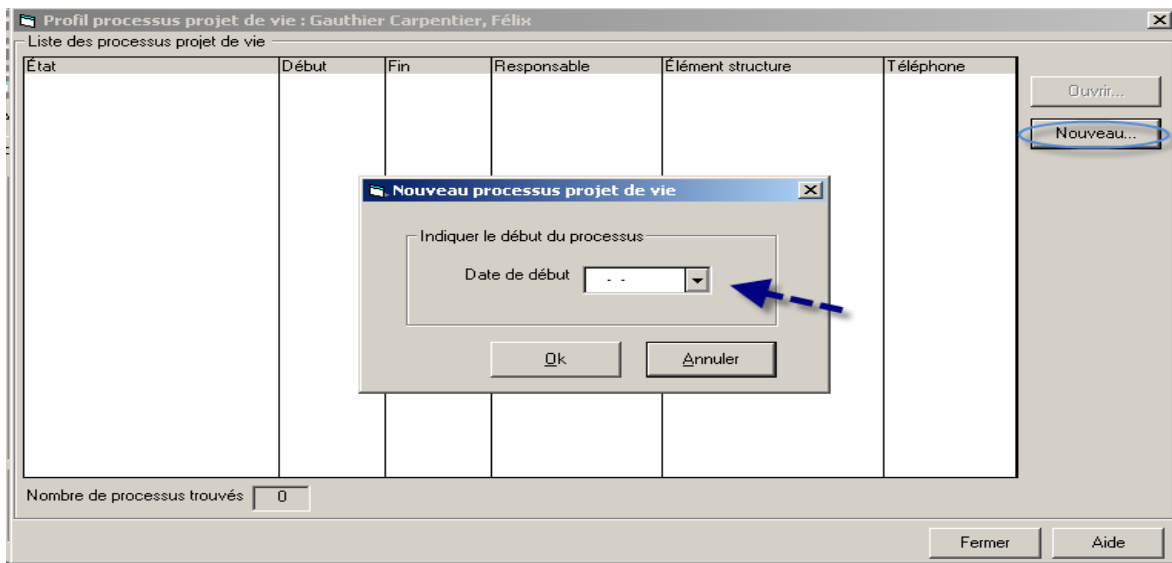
Profil processus projet de vie : Gauthier Carpentier, Félix

Liste des processus projet de vie

| État | Début | Fin | Responsable | Élément structure | Téléphone |
|---|---|---|---|---|---|

Ouvrir...

Nouveau...

Nouveau processus projet de vie

Indiquer le début du processus

Date de début - -

Ok

Annuler

Nombre de processus trouvés 0

Fermer

Aide